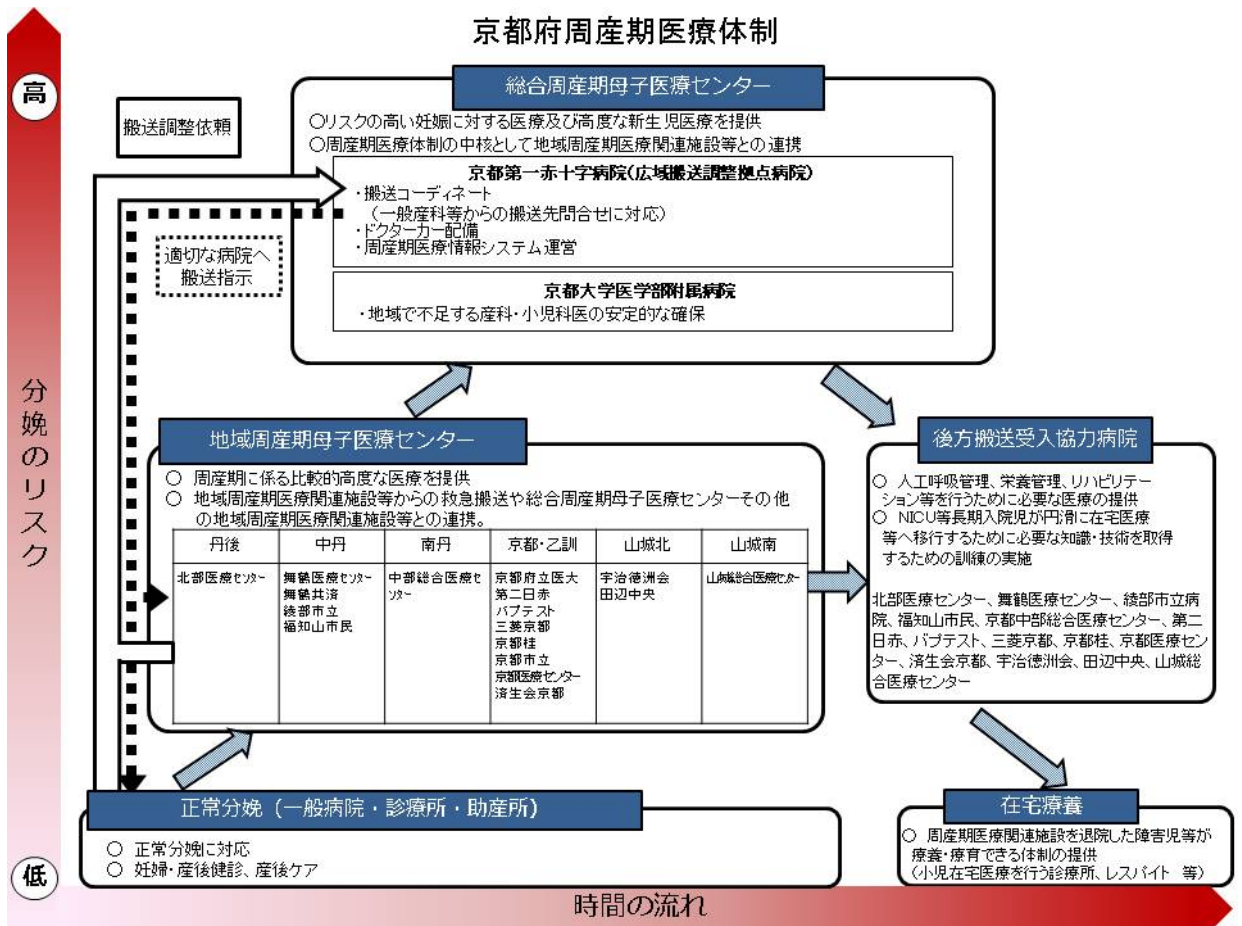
京都府周産期医療体制

高

分娩のリスク

低

搬送調整依頼

適切な病院へ搬送指示

総合周産期母子医療センター

○リスクの高い妊娠に対する医療及び高度な新生児医療を提供
○周産期医療体制の中核として地域周産期医療関連施設等との連携

京都第一赤十字病院（広域搬送調整拠点病院）
・搬送コーディネート
（一般産科等からの搬送先問合せに対応）
・ドクターカー配備
・周産期医療情報システム運営

京都大学医学部附属病院
・地域で不足する産科・小児科医の安定的な確保

地域周産期母子医療センター

○ 周産期に係る比較的高度な医療を提供
○ 地域周産期医療関連施設等からの救急搬送や総合周産期母子医療センターその他の地域周産期医療関連施設等との連携。

| 丹後 | 中丹 | 南丹 | 京都・乙訓 | 山城北 | 山城南 |
|---|---|---|---|---|---|
| 北部医療センター | 舞鶴医療センター 舞鶴共済 綾部市立 福知山市民 | 中部総合医療センター | 京都府立医大 第二日赤 バプテスト 三菱京都 京都桂 京都市立 京都医療センター 済生会京都 | 宇治徳洲会 田辺中央 | 山城総合医療センター |

後方搬送受入協力病院

○ 人工呼吸管理、栄養管理、リハビリテーション等を行うために必要な医療の提供
○ NICU等長期入院児が円滑に在宅医療等へ移行するために必要な知識・技術を取得するための訓練の実施

北部医療センター、舞鶴医療センター、綾部市立病院、福知山市民、京都中部総合医療センター、第二日赤、バプテスト、三菱京都、京都桂、京都医療センター、済生会京都、宇治徳洲会、田辺中央、山城総合医療センター

正常分娩（一般病院・診療所・助産所）

○ 正常分娩に対応
○ 妊婦・産後健診、産後ケア

在宅療養

○ 周産期医療関連施設を退院した障害児等が療養・療育できる体制の提供
（小児在宅医療を行う診療所、レスパイト 等）

時間の流れ